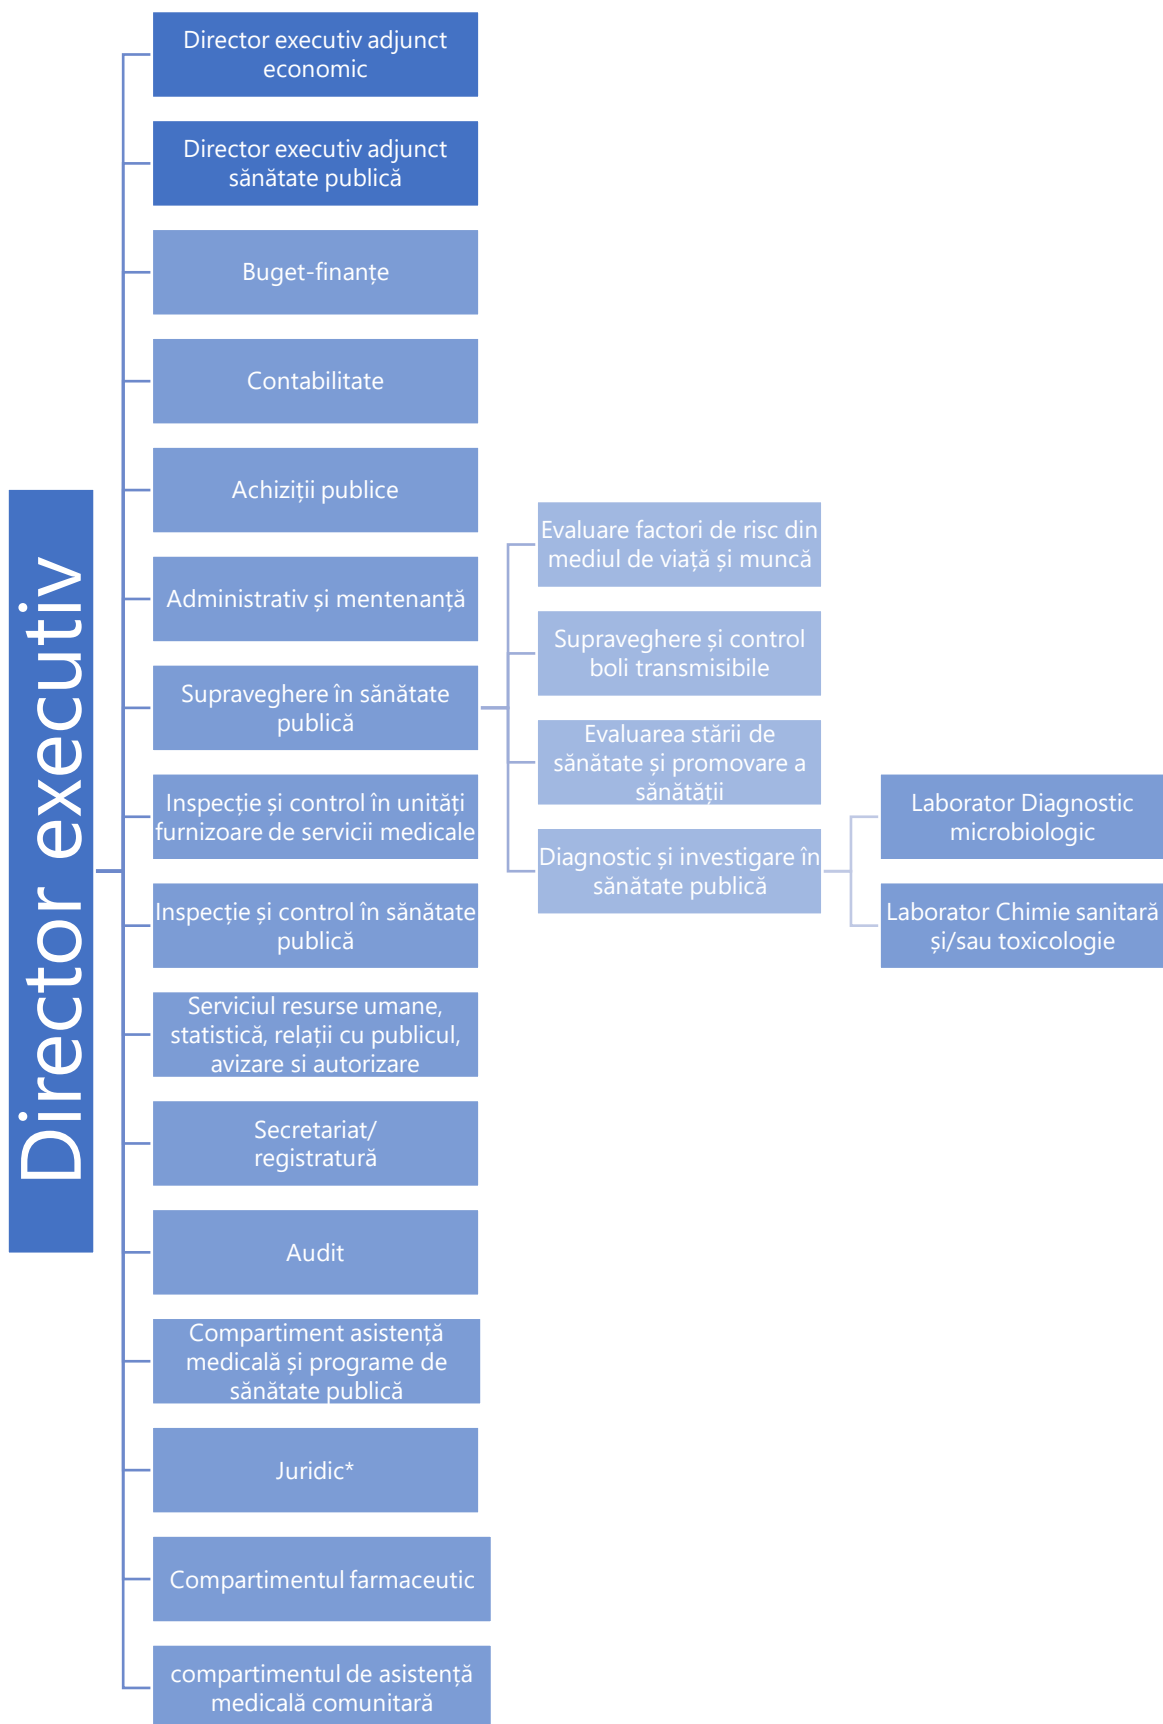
Director executiv

Director executiv adjunct economic

Director executiv adjunct sănătate publică

Buget-finanțe

Contabilitate

Achiziții publice

Administrativ și mentenanță

Supraveghere în sănătate publică

Inspecție și control în unități furnizoare de servicii medicale

Inspecție și control în sănătate publică

Serviciul resurse umane, statistică, relații cu publicul, avizare si autorizare

Secretariat/ registratură

Audit

Compartiment asistență medicală și programe de sănătate publică

Juridic*

Compartimentul farmaceutic

compartimentul de asistență medicală comunitară

Evaluare factori de risc din mediul de viață și muncă

Supraveghere și control boli transmisibile

Evaluarea stării de sănătate și promovare a sănătății

Diagnostic și investigare în sănătate publică

Laborator Diagnostic microbiologic

Laborator Chimie sanitară și/sau toxicologie